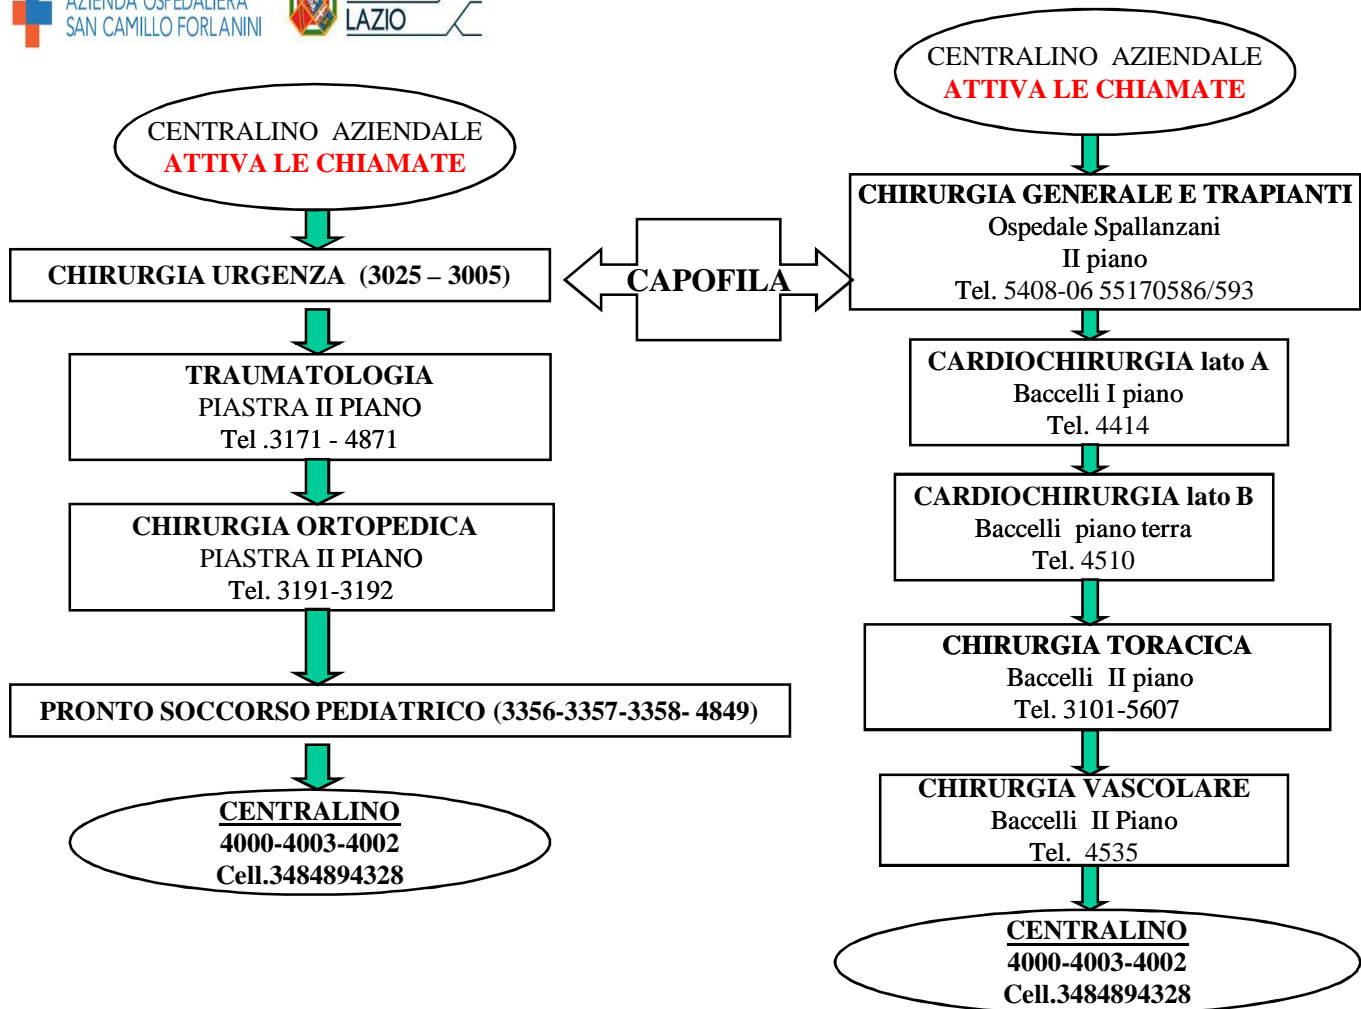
AZIENDA OSPEDALIERA SAN CAMILLO FORLANINI

LAZIO

CENTRALINO AZIENDALE
ATTIVA LE CHIAMATE

CHIRURGIA URGENZA (3025 – 3005)

TRAUMATOLOGIA
PIASTRA II PIANO
Tel .3171 - 4871

CHIRURGIA ORTOPEDICA
PIASTRA II PIANO
Tel. 3191-3192

PRONTO SOCCORSO PEDIATRICO (3356-3357-3358- 4849)

CENTRALINO
4000-4003-4002
Cell.3484894328

CAPOFILA

CENTRALINO AZIENDALE
ATTIVA LE CHIAMATE

CHIRURGIA GENERALE E TRAPIANTI
Ospedale Spallanzani
II piano
Tel. 5408-06 55170586/593

CARDIOCHIRURGIA lato A
Baccelli I piano
Tel. 4414

CARDIOCHIRURGIA lato B
Baccelli piano terra
Tel. 4510

CHIRURGIA TORACICA
Baccelli II piano
Tel. 3101-5607

CHIRURGIA VASCOLARE
Baccelli II Piano
Tel. 4535

CENTRALINO
4000-4003-4002
Cell.3484894328